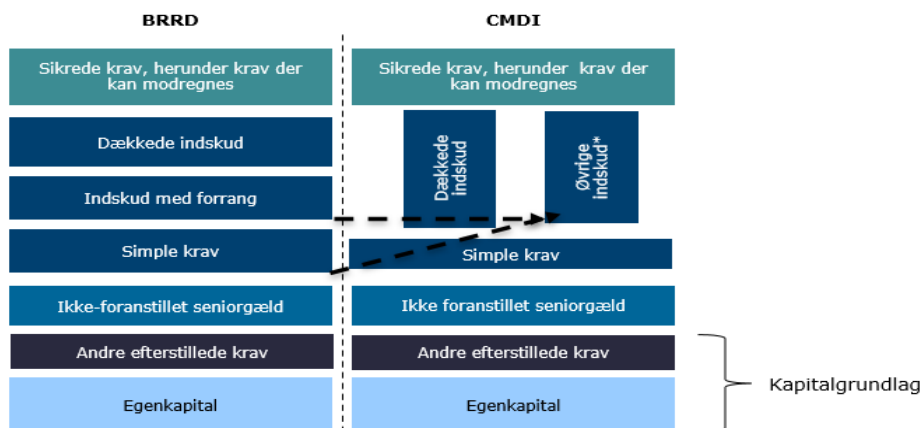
BRRD

Sikrede krav, herunder krav der kan modregnes

Dækkede indskud

Indskud med forrang

Simple krav

Ikke-foranstillet seniorgæld

Andre efterstillede krav

Egenkapital

CMDI

Sikrede krav, herunder krav der kan modregnes

Dækkede indskud

Øvrige indskud*

Simple krav

Ikke foranstillet seniorgæld

Andre efterstillede krav

Egenkapital

Kapitalgrundlag